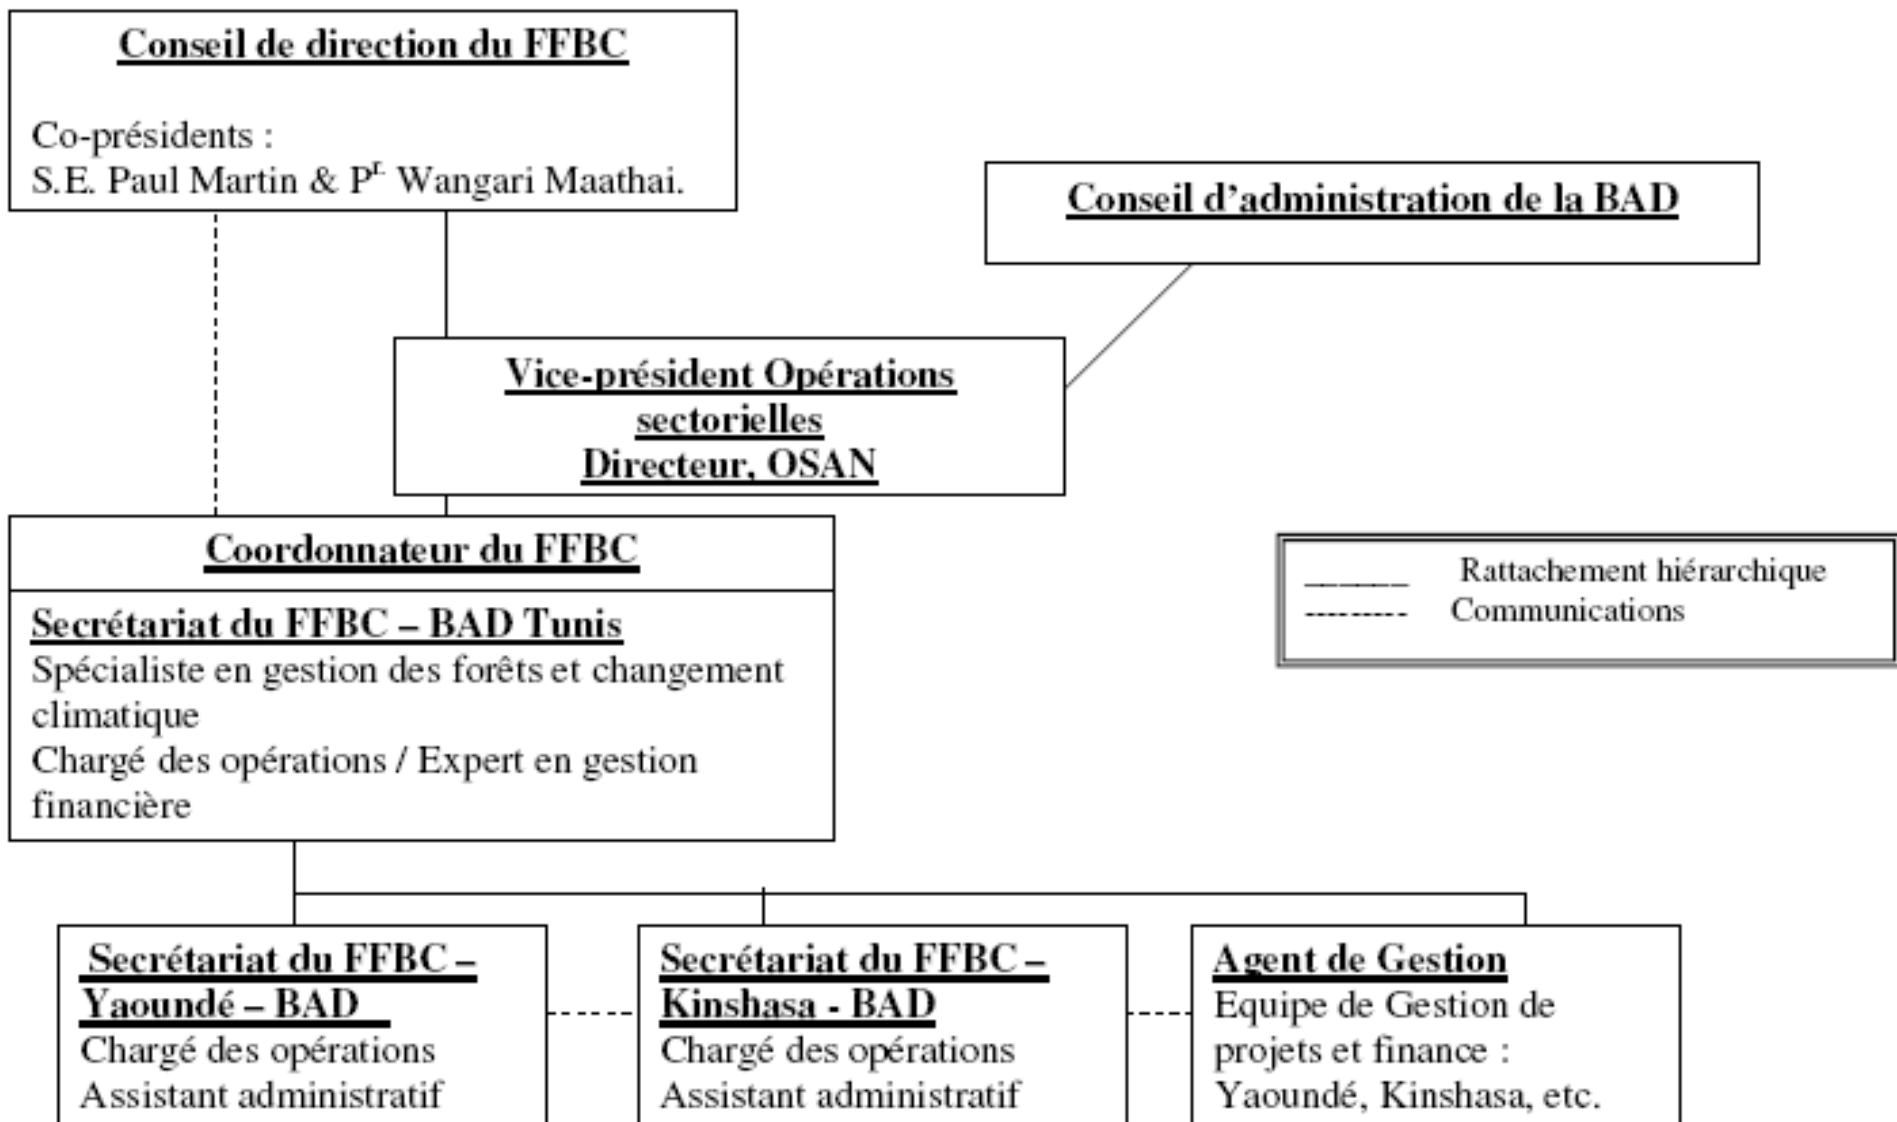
Conseil de direction du FFBC

Co-présidents :
S.E. Paul Martin & P$^{r.}$ Wangari Maathai.

Conseil d'administration de la BAD

Vice-président Opérations sectorielles
Directeur, OSAN

Coordonnateur du FFBC

Secrétariat du FFBC – BAD Tunis
Spécialiste en gestion des forêts et changement climatique
Chargé des opérations / Expert en gestion financière

______ Rattachement hiérarchique
--------- Communications

Secrétariat du FFBC – Yaoundé – BAD
Chargé des opérations
Assistant administratif

Secrétariat du FFBC – Kinshasa - BAD
Chargé des opérations
Assistant administratif

Agent de Gestion
Equipe de Gestion de projets et finance :
Yaoundé, Kinshasa, etc.